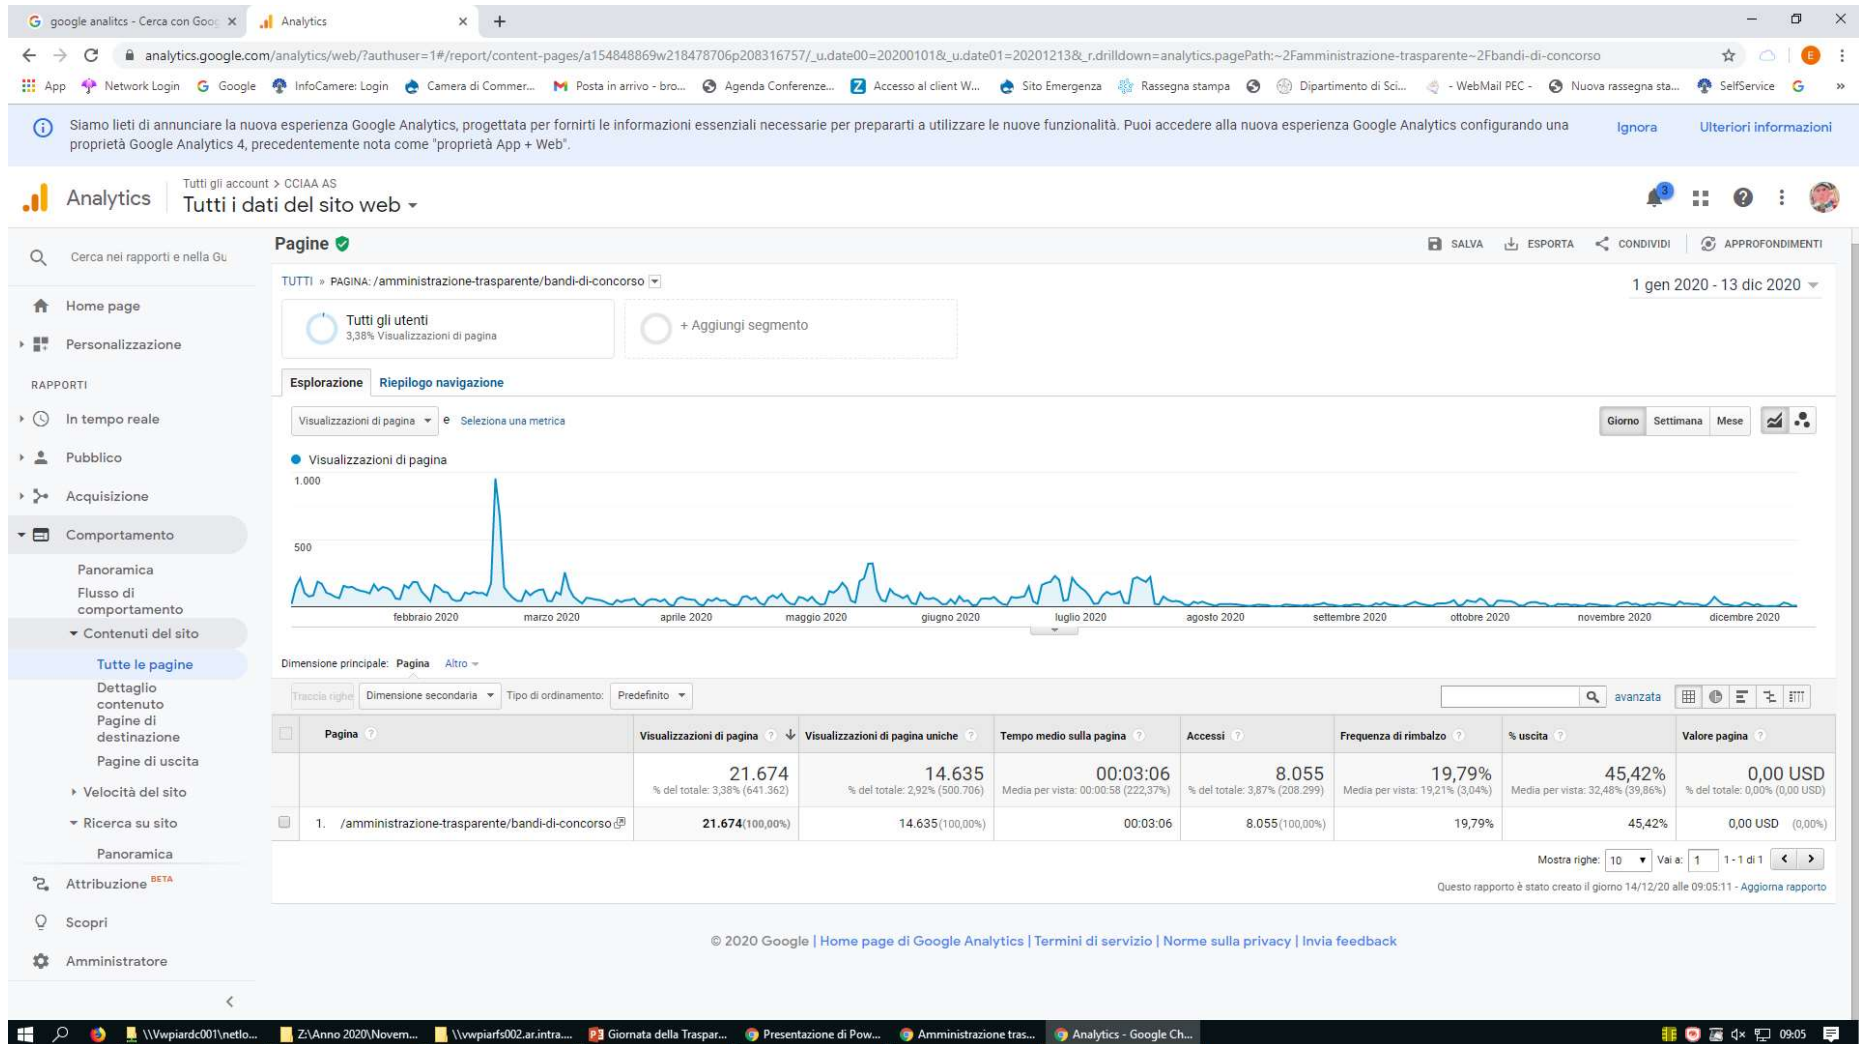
google analitcs - Cerca con Goo ×   Analytics ×   +

analytics.google.com/analytics/web/?authuser=1#/report/content-pages/a154848869w218478706p208316757/_u.date00=20200101&_u.date01=20201213&_r.drilldown=analytics.pagePath:~2Famministrazione-trasparente~2Fbandi-di-concorso

App   Network Login   Google   InfoCamere: Login   Camera di Commer...   Posta in arrivo - bro...   Agenda Conferenze...   Accesso al client W...   Sito Emergenza   Rassegna stampa   Dipartimento di Sci...   - WebMail PEC -   Nuova rassegna sta...   SelfService

Siamo lieti di annunciare la nuova esperienza Google Analytics, progettata per fornirti le informazioni essenziali necessarie per prepararti a utilizzare le nuove funzionalità. Puoi accedere alla nuova esperienza Google Analytics configurando una proprietà Google Analytics 4, precedentemente nota come "proprietà App + Web".   Ignora   Ulteriori informazioni

Analytics   Tutti gli account > CCIAA AS   Tutti i dati del sito web

Cerca nei rapporti e nella Gu
Home page
Personalizzazione
RAPPORTI
In tempo reale
Pubblico
Acquisizione
Comportamento
Panoramica
Flusso di comportamento
Contenuti del sito
Tutte le pagine
Dettaglio contenuto
Pagine di destinazione
Pagine di uscita
Velocità del sito
Ricerca su sito
Panoramica
Attribuzione BETA
Scopri
Amministratore

Pagine   SALVA   ESPORTA   CONDIVIDI   APPROFONDIMENTI

TUTTI » PAGINA: /amministrazione-trasparente/bandi-di-concorso   1 gen 2020 - 13 dic 2020

Tutti gli utenti
3,38% Visualizzazioni di pagina
+ Aggiungi segmento

Esplorazione   Riepilogo navigazione

Visualizzazioni di pagina   e   Seleziona una metrica   Giorno   Settimana   Mese

Visualizzazioni di pagina
1.000
500
febbraio 2020   marzo 2020   aprile 2020   maggio 2020   giugno 2020   luglio 2020   agosto 2020   settembre 2020   ottobre 2020   novembre 2020   dicembre 2020

Dimensione principale: Pagina   Altro

Traccia righe   Dimensione secondaria   Tipo di ordinamento:   Predefinito   avanzata

| | Pagina | Visualizzazioni di pagina | Visualizzazioni di pagina uniche | Tempo medio sulla pagina | Accessi | Frequenza di rimbalzo | % uscita | Valore pagina |
|---|---|---|---|---|---|---|---|---|
| | | 21.674 % del totale: 3,38% (641.362) | 14.635 % del totale: 2,92% (500.706) | 00:03:06 Media per vista: 00:00:58 (222,37%) | 8.055 % del totale: 3,87% (208.299) | 19,79% Media per vista: 19,21% (3,04%) | 45,42% Media per vista: 32,48% (39,86%) | 0,00 USD % del totale: 0,00% (0,00 USD) |
| | 1. /amministrazione-trasparente/bandi-di-concorso | 21.674(100,00%) | 14.635(100,00%) | 00:03:06 | 8.055(100,00%) | 19,79% | 45,42% | 0,00 USD (0,00%) |

Mostra righe: 10   Vai a: 1   1 - 1 di 1

Questo rapporto è stato creato il giorno 14/12/20 alle 09:05:11 - Aggiorna rapporto

© 2020 Google | Home page di Google Analytics | Termini di servizio | Norme sulla privacy | Invia feedback

\\Vwpiardc001\netlo...   Z:\Anno 2020\Novem...   \\vwpiarfs002.ar.intra....   Giornata della Traspar...   Presentazione di Pow...   Amministrazione tras...   Analytics - Google Ch...   09:05